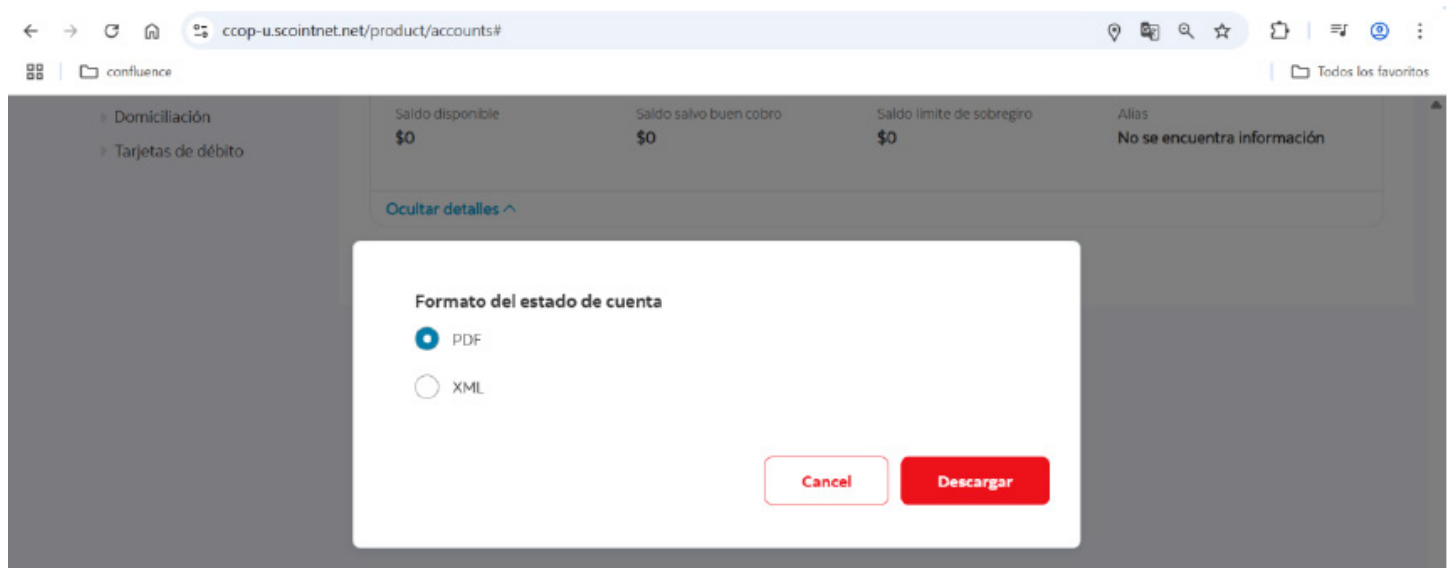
ccop-u.scointnet.net/product/accounts#

confluence

Todos los favoritos

Domiciliación

Tarjetas de débito

Saldo disponible
$0

Saldo salvo buen cobro
$0

Saldo límite de sobregiro
$0

Alias
No se encuentra información

Ocultar detalles

Formato del estado de cuenta

PDF

XML

Cancel

Descargar